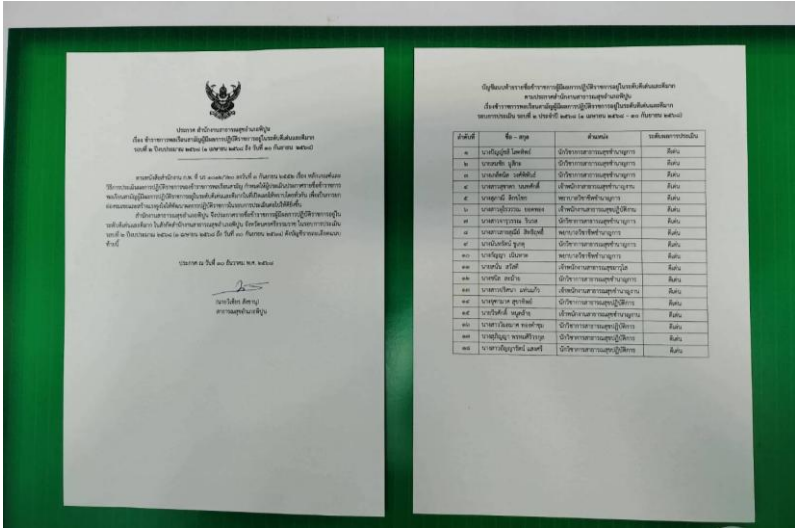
ประกาศ สำนักงานสาธารณสุขอำเภอพิบูล
เรื่อง ข้าราชการพลเรือนสามัญมีผลการปฏิบัติราชการอยู่ในระดับดีเด่นและดีมาก
รอบที่ ๑ (ระหว่าง ๑ ตุลาคม ๒๕๖๑ ถึง วันที่ ๓๑ มีนาคม ๒๕๖๒)

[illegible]

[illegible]

ประกาศ ณ วันที่ ๑๑ ธันวาคม พ.ศ. ๒๕๖๑

(นายวิเชียร สีทอง)
สาธารณสุขอำเภอพิบูล

บัญชีแนบท้ายรายชื่อข้าราชการผู้มีผลการปฏิบัติราชการอยู่ในระดับดีเด่นและดีมาก
ตามประกาศสำนักงานสาธารณสุขอำเภอพิบูล
เรื่องข้าราชการพลเรือนสามัญมีผลการปฏิบัติราชการอยู่ในระดับดีเด่นและดีมาก
รอบการประเมิน รอบที่ ๑ ประจำปี ๒๕๖๒ (๑ ตุลาคม ๒๕๖๑ – ๓๑ มีนาคม ๒๕๖๒)

| ลำดับที่ | ชื่อ – สกุล | ตำแหน่ง | ระดับผลการประเมิน |
|---|---|---|---|
| ๑ | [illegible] | นักวิชาการสาธารณสุขชำนาญการ | ดีเด่น |
| ๒ | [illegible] | นักวิชาการสาธารณสุขชำนาญการ | ดีเด่น |
| ๓ | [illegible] | นักวิชาการสาธารณสุขชำนาญการ | ดีเด่น |
| ๔ | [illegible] | เจ้าพนักงานสาธารณสุขชำนาญงาน | ดีเด่น |
| ๕ | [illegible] | พยาบาลวิชาชีพชำนาญการ | ดีเด่น |
| ๖ | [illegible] | เจ้าพนักงานสาธารณสุขปฏิบัติงาน | ดีเด่น |
| ๗ | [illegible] | นักวิชาการสาธารณสุขปฏิบัติการ | ดีเด่น |
| ๘ | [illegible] | พยาบาลวิชาชีพชำนาญการ | ดีเด่น |
| ๙ | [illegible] | นักวิชาการสาธารณสุขชำนาญการ | ดีเด่น |
| ๑๐ | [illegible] | พยาบาลวิชาชีพชำนาญการ | ดีเด่น |
| ๑๑ | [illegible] | เจ้าพนักงานสาธารณสุขอาวุโส | ดีเด่น |
| ๑๒ | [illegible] | นักวิชาการสาธารณสุขชำนาญการ | ดีเด่น |
| ๑๓ | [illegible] | เจ้าพนักงานสาธารณสุขชำนาญงาน | ดีเด่น |
| ๑๔ | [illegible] | นักวิชาการสาธารณสุขปฏิบัติการ | ดีเด่น |
| ๑๕ | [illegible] | เจ้าพนักงานสาธารณสุขชำนาญงาน | ดีเด่น |
| ๑๖ | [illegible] | นักวิชาการสาธารณสุขปฏิบัติการ | ดีเด่น |
| ๑๗ | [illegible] | นักวิชาการสาธารณสุขปฏิบัติการ | ดีเด่น |
| ๑๘ | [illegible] | นักวิชาการสาธารณสุขปฏิบัติการ | ดีเด่น |